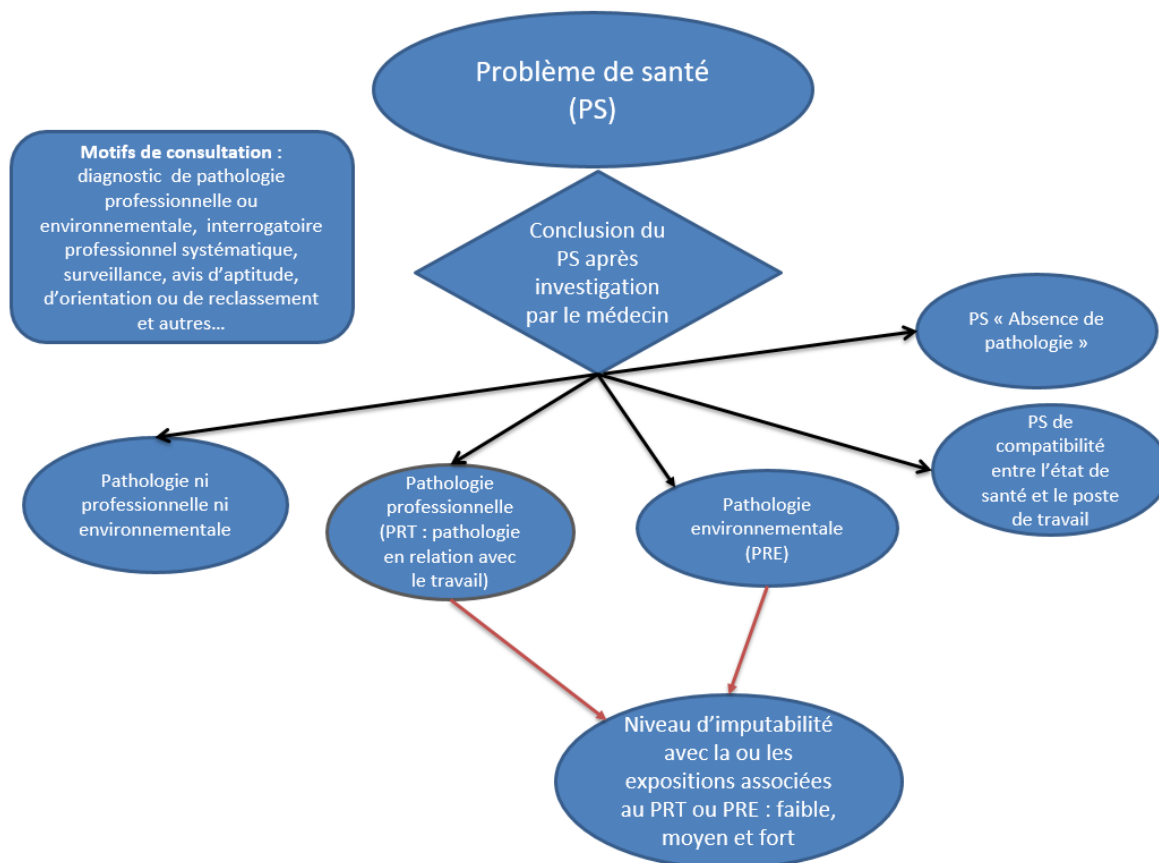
Problème de santé (PS)

Motifs de consultation : diagnostic de pathologie professionnelle ou environnementale, interrogatoire professionnel systématique, surveillance, avis d'aptitude, d'orientation ou de reclassement et autres...

Conclusion du PS après investigation par le médecin

PS « Absence de pathologie »

Pathologie ni professionnelle ni environnementale

Pathologie professionnelle (PRT : pathologie en relation avec le travail)

Pathologie environnementale (PRE)

PS de compatibilité entre l'état de santé et le poste de travail

Niveau d'imputabilité avec la ou les expositions associées au PRT ou PRE : faible, moyen et fort